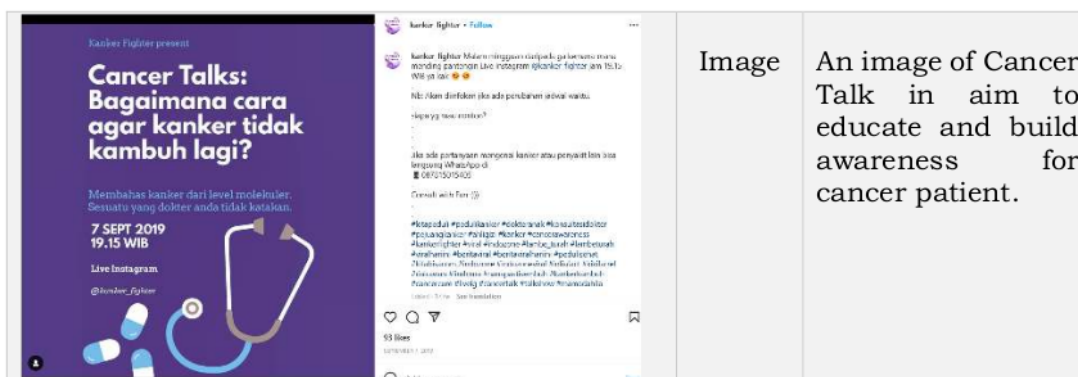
Kanker Fighter present

Cancer Talks: Bagaimana cara agar kanker tidak kambuh lagi?

Membahas kanker dari level molekuler. Sesuatu yang dokter anda tidak katakan.

7 SEPT 2019
19.15 WIB

Live Instagram

@kanker_fighter

kanker fighter • Follow

kanker fighter Malam minggu daripada ga kemana mana mending pantengin Live instagram @kanker fighter jam 19.15 WIB ya kak

Nb: Akan diinfokan jika ada perubahan jadwal waktu

siapa yg mau nonton?

Jika ada pertanyaan mengenai kanker atau penyakit lain bisa langsung WhatsApp di 087815015405

Consult with Fun

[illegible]

93 likes

| Image | An image of Cancer Talk in aim to educate and build awareness for cancer patient. |